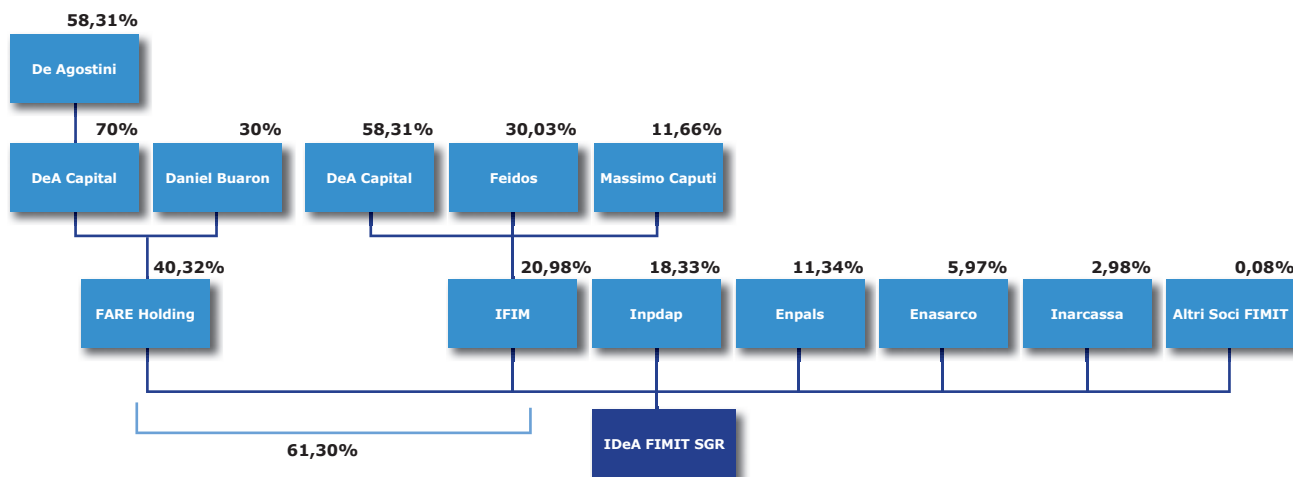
58,31%

De Agostini

70%

30%

58,31%

30,03%

11,66%

DeA Capital

Daniel Buaron

DeA Capital

Feidos

Massimo Caputi

40,32%

20,98%

18,33%

11,34%

5,97%

2,98%

0,08%

FARE Holding

IFIM

Inpdap

Enpals

Enasarco

Inarcassa

Altri Soci FIMIT

61,30%

IDeA FIMIT SGR